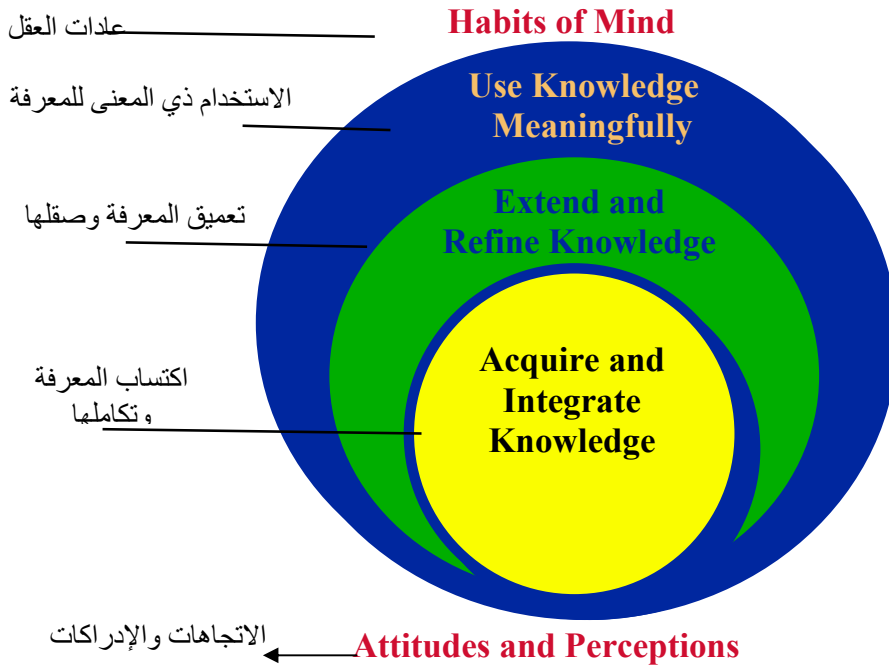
عادات العقل

Habits of Mind

الاستخدام ذي المعنى للمعرفة

Use Knowledge Meaningfully

تعميق المعرفة وصقلها

Extend and Refine Knowledge

اكتساب المعرفة وتكاملها

Acquire and Integrate Knowledge

الاتجاهات والإدراكات

Attitudes and Perceptions